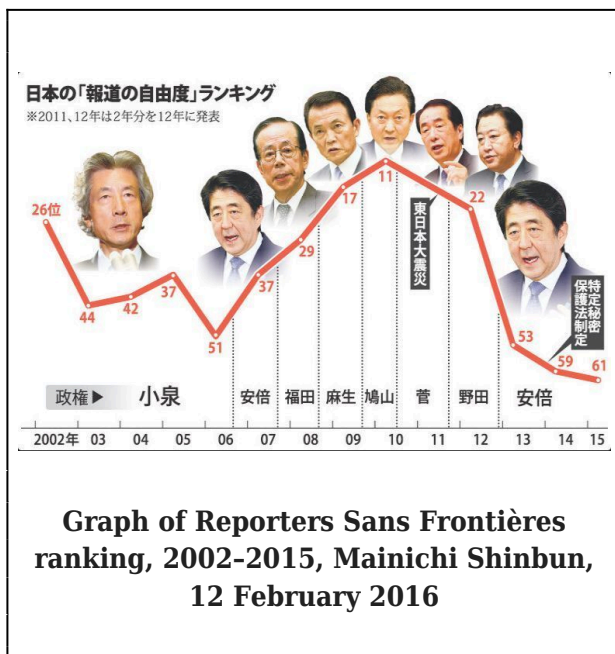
日本の「報道の自由度」ランキング
※2011、12年は2年分を12年に発表

26位
44
42
37
51
37
29
17
11
東日本大震災
22
53
59
61
特定秘密保護法制定

政権▶ 小泉 | 安倍 | 福田 | 麻生 | 鳩山 | 菅 | 野田 | 安倍

2002年 03 04 05 06 07 08 09 10 11 12 13 14 15

Graph of Reporters Sans Frontières ranking, 2002–2015, Mainichi Shinbun, 12 February 2016